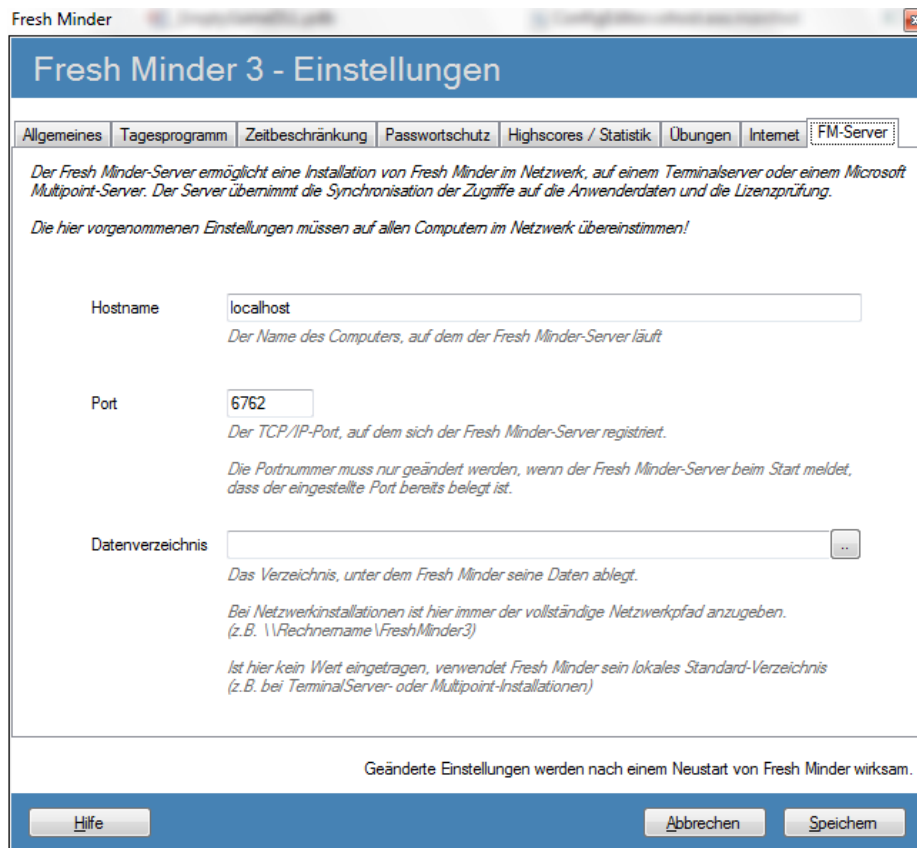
Fresh Minder

Fresh Minder 3 - Einstellungen

Allgemeines | Tagesprogramm | Zeitbeschränkung | Passwortschutz | Highscores / Statistik | Übungen | Internet | FM-Server

Der Fresh Minder-Server ermöglicht eine Installation von Fresh Minder im Netzwerk, auf einem Terminalserver oder einem Microsoft Multipoint-Server. Der Server übernimmt die Synchronisation der Zugriffe auf die Anwenderdaten und die Lizenzprüfung.

Die hier vorgenommenen Einstellungen müssen auf allen Computern im Netzwerk übereinstimmen!

Hostname
localhost
Der Name des Computers, auf dem der Fresh Minder-Server läuft

Port
6762
Der TCP/IP-Port, auf dem sich der Fresh Minder-Server registriert.

Die Portnummer muss nur geändert werden, wenn der Fresh Minder-Server beim Start meldet, dass der eingestellte Port bereits belegt ist.

Datenverzeichnis
...
Das Verzeichnis, unter dem Fresh Minder seine Daten ablegt.

Bei Netzwerkinstallationen ist hier immer der vollständige Netzwerkpfad anzugeben. (z.B. \\Rechnername\FreshMinder3)

Ist hier kein Wert eingetragen, verwendet Fresh Minder sein lokales Standard-Verzeichnis (z.B. bei TerminalServer- oder Multipoint-Installationen)

Geänderte Einstellungen werden nach einem Neustart von Fresh Minder wirksam.

Hilfe
Abbrechen
Speichern